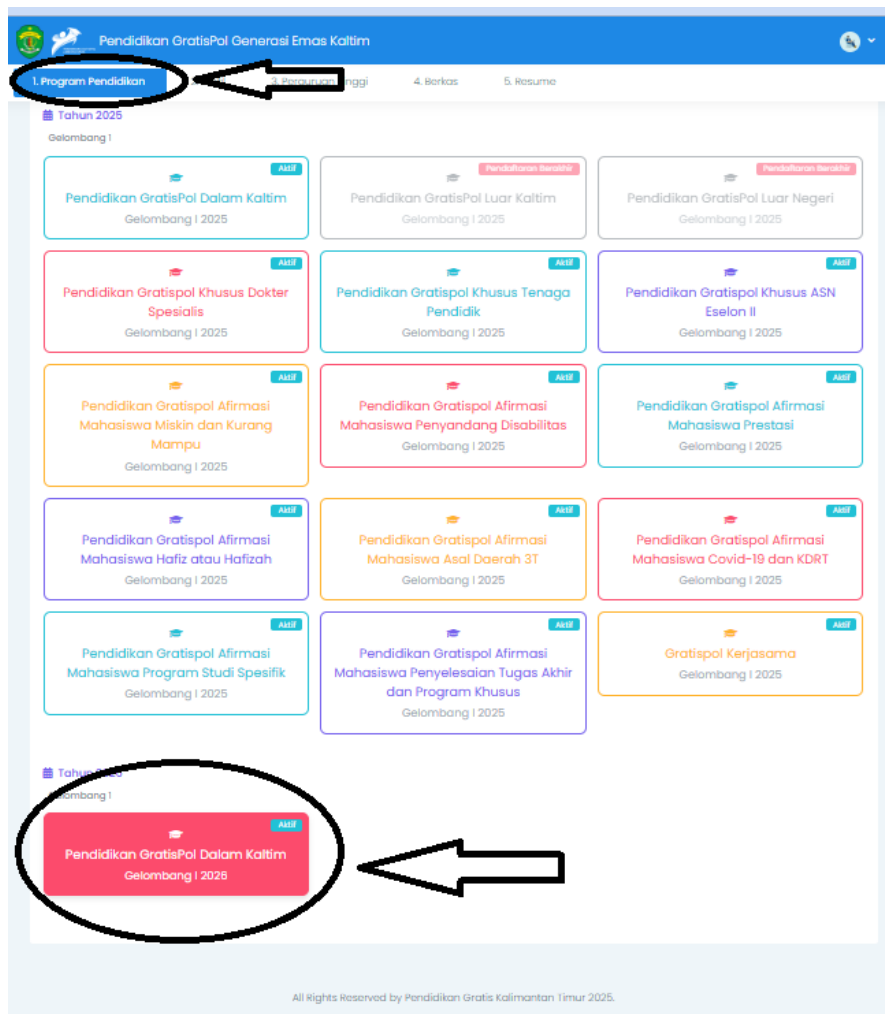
Pendidikan GratisPol Generasi Emas Kaltim

1. Program Pendidikan
3. Perguruan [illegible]nggi
4. Berkas
5. Resume

Tahun 2025

Gelombang I

Aktif
Pendidikan GratisPol Dalam Kaltim
Gelombang I 2025

Pendaftaran Berakhir
Pendidikan GratisPol Luar Kaltim
Gelombang I 2025

Pendaftaran Berakhir
Pendidikan GratisPol Luar Negeri
Gelombang I 2025

Aktif
Pendidikan Gratispol Khusus Dokter Spesialis
Gelombang I 2025

Aktif
Pendidikan Gratispol Khusus Tenaga Pendidik
Gelombang I 2025

Aktif
Pendidikan Gratispol Khusus ASN Eselon II
Gelombang I 2025

Aktif
Pendidikan Gratispol Afirmasi Mahasiswa Miskin dan Kurang Mampu
Gelombang I 2025

Aktif
Pendidikan Gratispol Afirmasi Mahasiswa Penyandang Disabilitas
Gelombang I 2025

Aktif
Pendidikan Gratispol Afirmasi Mahasiswa Prestasi
Gelombang I 2025

Aktif
Pendidikan Gratispol Afirmasi Mahasiswa Hafiz atau Hafizah
Gelombang I 2025

Aktif
Pendidikan Gratispol Afirmasi Mahasiswa Asal Daerah 3T
Gelombang I 2025

Aktif
Pendidikan Gratispol Afirmasi Mahasiswa Covid-19 dan KDRT
Gelombang I 2025

Aktif
Pendidikan Gratispol Afirmasi Mahasiswa Program Studi Spesifik
Gelombang I 2025

Aktif
Pendidikan Gratispol Afirmasi Mahasiswa Penyelesaian Tugas Akhir dan Program Khusus
Gelombang I 2025

Aktif
Gratispol Kerjasama
Gelombang I 2025

Tahun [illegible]

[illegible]elombang I

Aktif
Pendidikan GratisPol Dalam Kaltim
Gelombang I 2026

All Rights Reserved by Pendidikan Gratis Kalimantan Timur 2025.